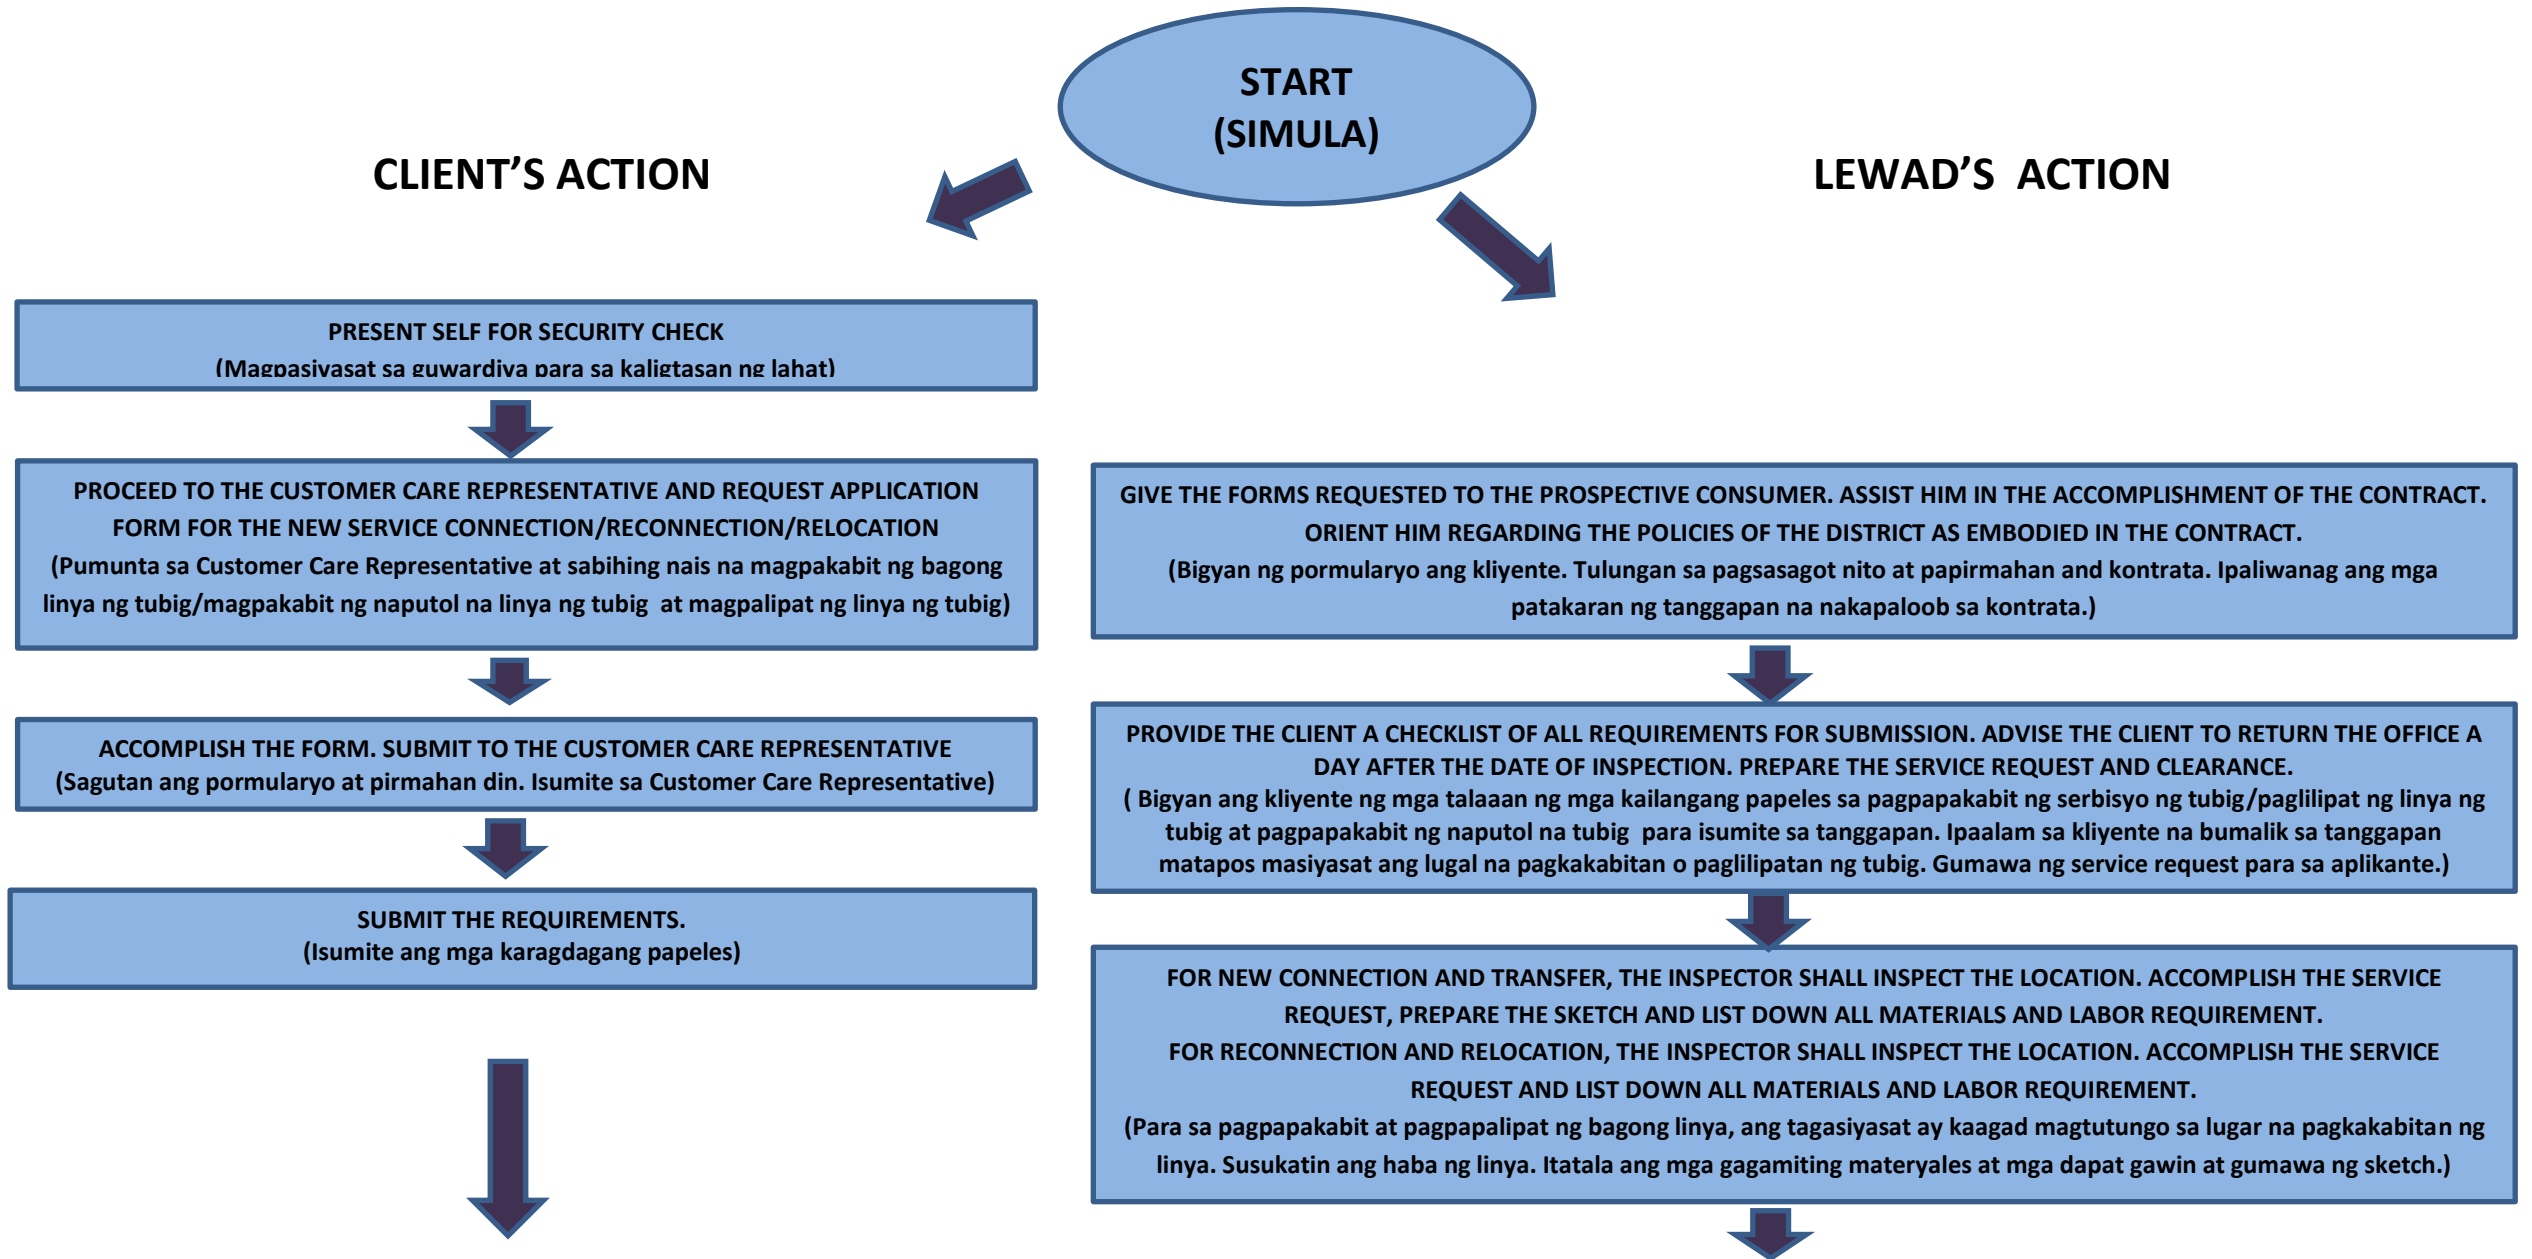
START
(SIMULA)

CLIENT'S ACTION

LEWAD'S ACTION

PRESENT SELF FOR SECURITY CHECK
(Magpasiyasat sa guwardiya para sa kaligtasan ng lahat)

PROCEED TO THE CUSTOMER CARE REPRESENTATIVE AND REQUEST APPLICATION FORM FOR THE NEW SERVICE CONNECTION/RECONNECTION/RELOCATION
(Pumunta sa Customer Care Representative at sabihing nais na magpakabit ng bagong linya ng tubig/magpakabit ng naputol na linya ng tubig at magpalipat ng linya ng tubig)

ACCOMPLISH THE FORM. SUBMIT TO THE CUSTOMER CARE REPRESENTATIVE
(Sagutan ang pormularyo at pirmahan din. Isumite sa Customer Care Representative)

SUBMIT THE REQUIREMENTS.
(Isumite ang mga karagdagang papeles)

GIVE THE FORMS REQUESTED TO THE PROSPECTIVE CONSUMER. ASSIST HIM IN THE ACCOMPLISHMENT OF THE CONTRACT. ORIENT HIM REGARDING THE POLICIES OF THE DISTRICT AS EMBODIED IN THE CONTRACT.
(Bigyan ng pormularyo ang kliyente. Tulungan sa pagsasagot nito at papirmahan and kontrata. Ipaliwanag ang mga patakaran ng tanggapan na nakapaloob sa kontrata.)

PROVIDE THE CLIENT A CHECKLIST OF ALL REQUIREMENTS FOR SUBMISSION. ADVISE THE CLIENT TO RETURN THE OFFICE A DAY AFTER THE DATE OF INSPECTION. PREPARE THE SERVICE REQUEST AND CLEARANCE.
( Bigyan ang kliyente ng mga talaaan ng mga kailangang papeles sa pagpapakabit ng serbisyo ng tubig/paglilipat ng linya ng tubig at pagpapakabit ng naputol na tubig para isumite sa tanggapan. Ipaalam sa kliyente na bumalik sa tanggapan matapos masiyasat ang lugal na pagkakabitan o paglilipatan ng tubig. Gumawa ng service request para sa aplikante.)

FOR NEW CONNECTION AND TRANSFER, THE INSPECTOR SHALL INSPECT THE LOCATION. ACCOMPLISH THE SERVICE REQUEST, PREPARE THE SKETCH AND LIST DOWN ALL MATERIALS AND LABOR REQUIREMENT.
FOR RECONNECTION AND RELOCATION, THE INSPECTOR SHALL INSPECT THE LOCATION. ACCOMPLISH THE SERVICE REQUEST AND LIST DOWN ALL MATERIALS AND LABOR REQUIREMENT.
(Para sa pagpapakabit at pagpapalipat ng bagong linya, ang tagasiyasat ay kaagad magtutungo sa lugar na pagkakabitan ng linya. Susukatin ang haba ng linya. Itatala ang mga gagamiting materyales at mga dapat gawin at gumawa ng sketch.)